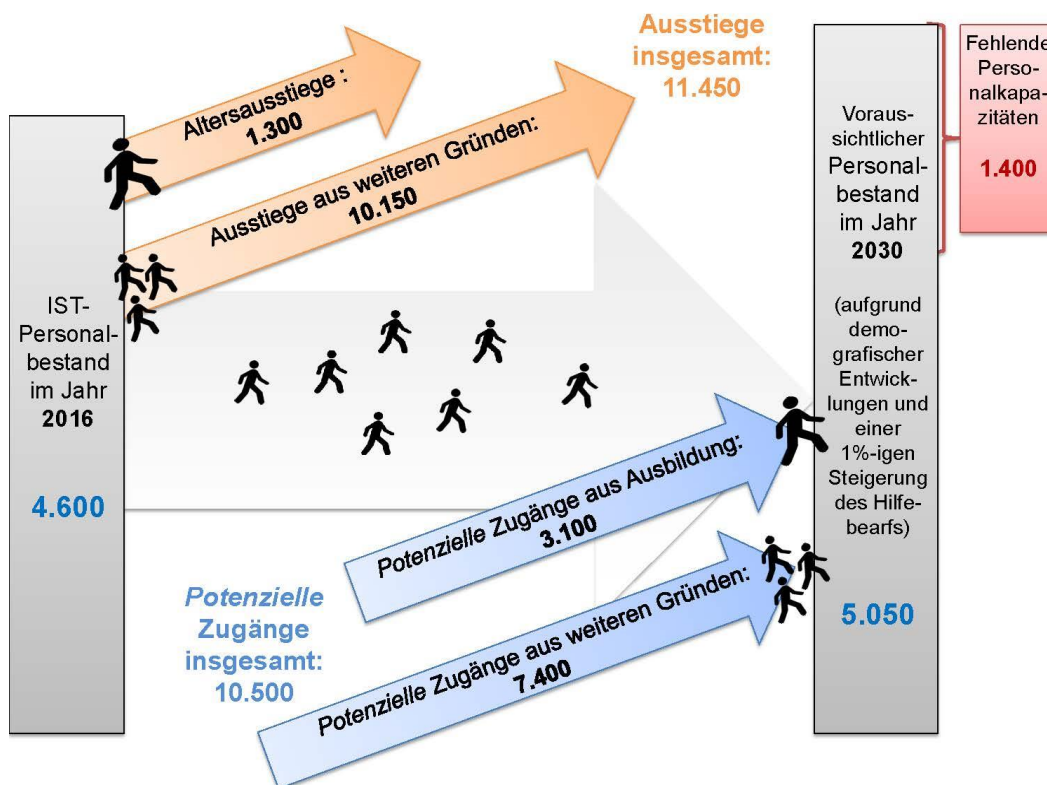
Ausstiege insgesamt: 11.450

Altersausstiege : 1.300

Ausstiege aus weiteren Gründen: 10.150

IST-Personalbestand im Jahr 2016

4.600

Voraussichtlicher Personalbestand im Jahr 2030

(aufgrund demografischer Entwicklungen und einer 1%-igen Steigerung des Hilfebearfs)

5.050

Fehlende Personalkapazitäten

1.400

Potenzielle Zugänge aus Ausbildung: 3.100

Potenzielle Zugänge aus weiteren Gründen: 7.400

Potenzielle Zugänge insgesamt: 10.500